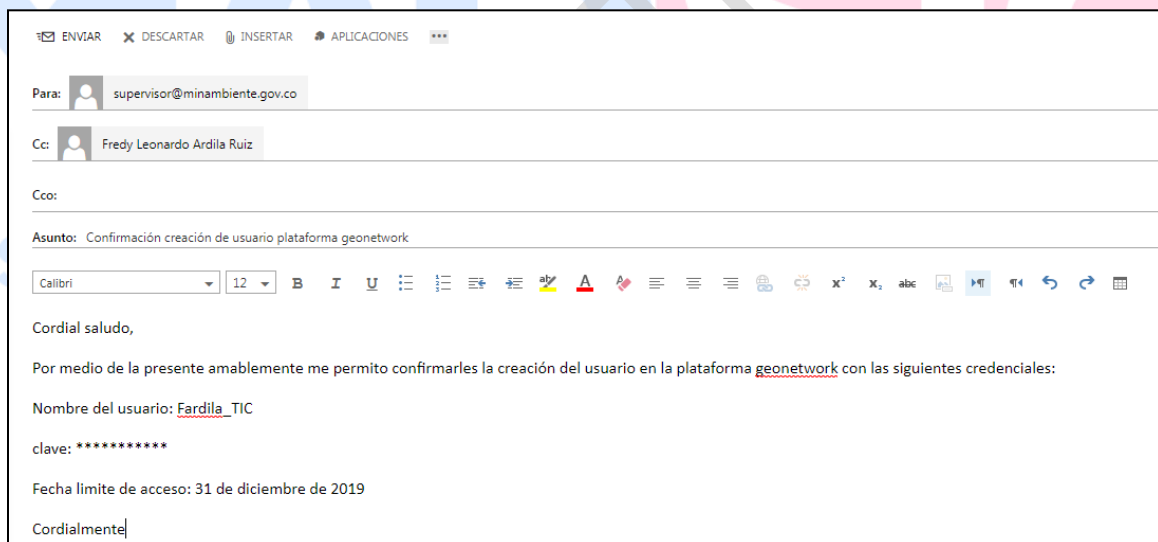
ENVIAR DESCARTAR INSERTAR APLICACIONES •••

Para: supervisor@minambiente.gov.co

Cc: Fredy Leonardo Ardila Ruiz

Cco:

Asunto: Confirmación creación de usuario plataforma geonetwork

Calibri 12 B I U $x^2$ $x_2$ abc

Cordial saludo,

Por medio de la presente amablemente me permito confirmarles la creación del usuario en la plataforma geonetwork con las siguientes credenciales:

Nombre del usuario: Fardila_TIC

clave: **********

Fecha limite de acceso: 31 de diciembre de 2019

Cordialmente